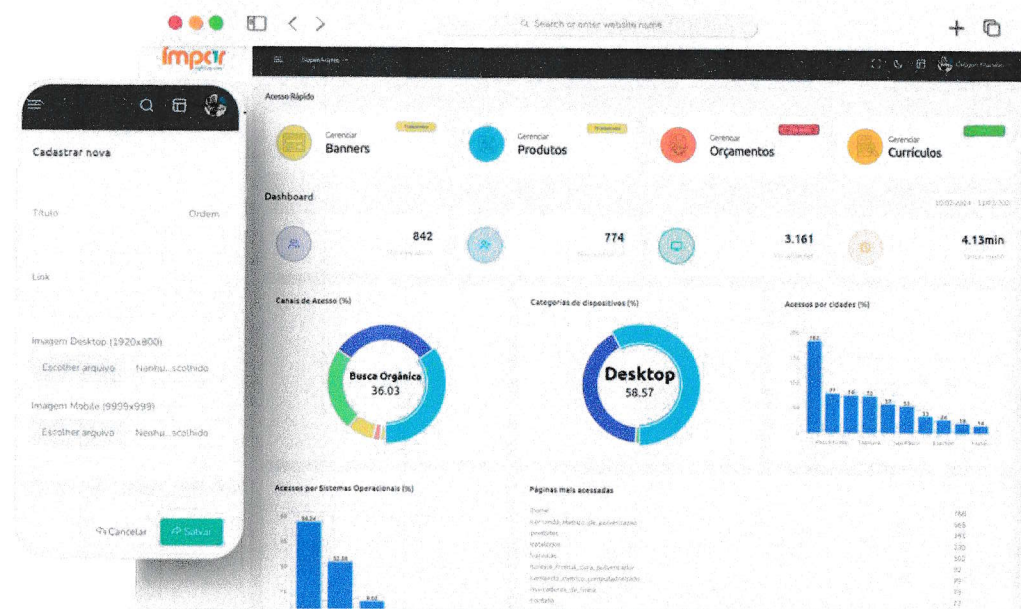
Search or enter website name

impar

SuperAdmin

Cadastrar nova

Título

Ordem

Link

Imagem Desktop (1920x800)

Escolher arquivo Nenhu...scolhido

Imagem Mobile (9999x999)

Escolher arquivo Nenhu...scolhido

Cancelar

Salvar

Acesso Rápido

Gerenciar
Banners

Gerenciar
Produtos

Gerenciar
Orçamentos

Gerenciar
Currículos

Dashboard

842

774

3.161

4.13min

Canais de Acesso (%)

Busca Orgânica
36.03

Categorias de dispositivos (%)

Desktop
58.57

Acessos por cidades (%)

Acessos por Sistemas Operacionais (%)

Páginas mais acessadas